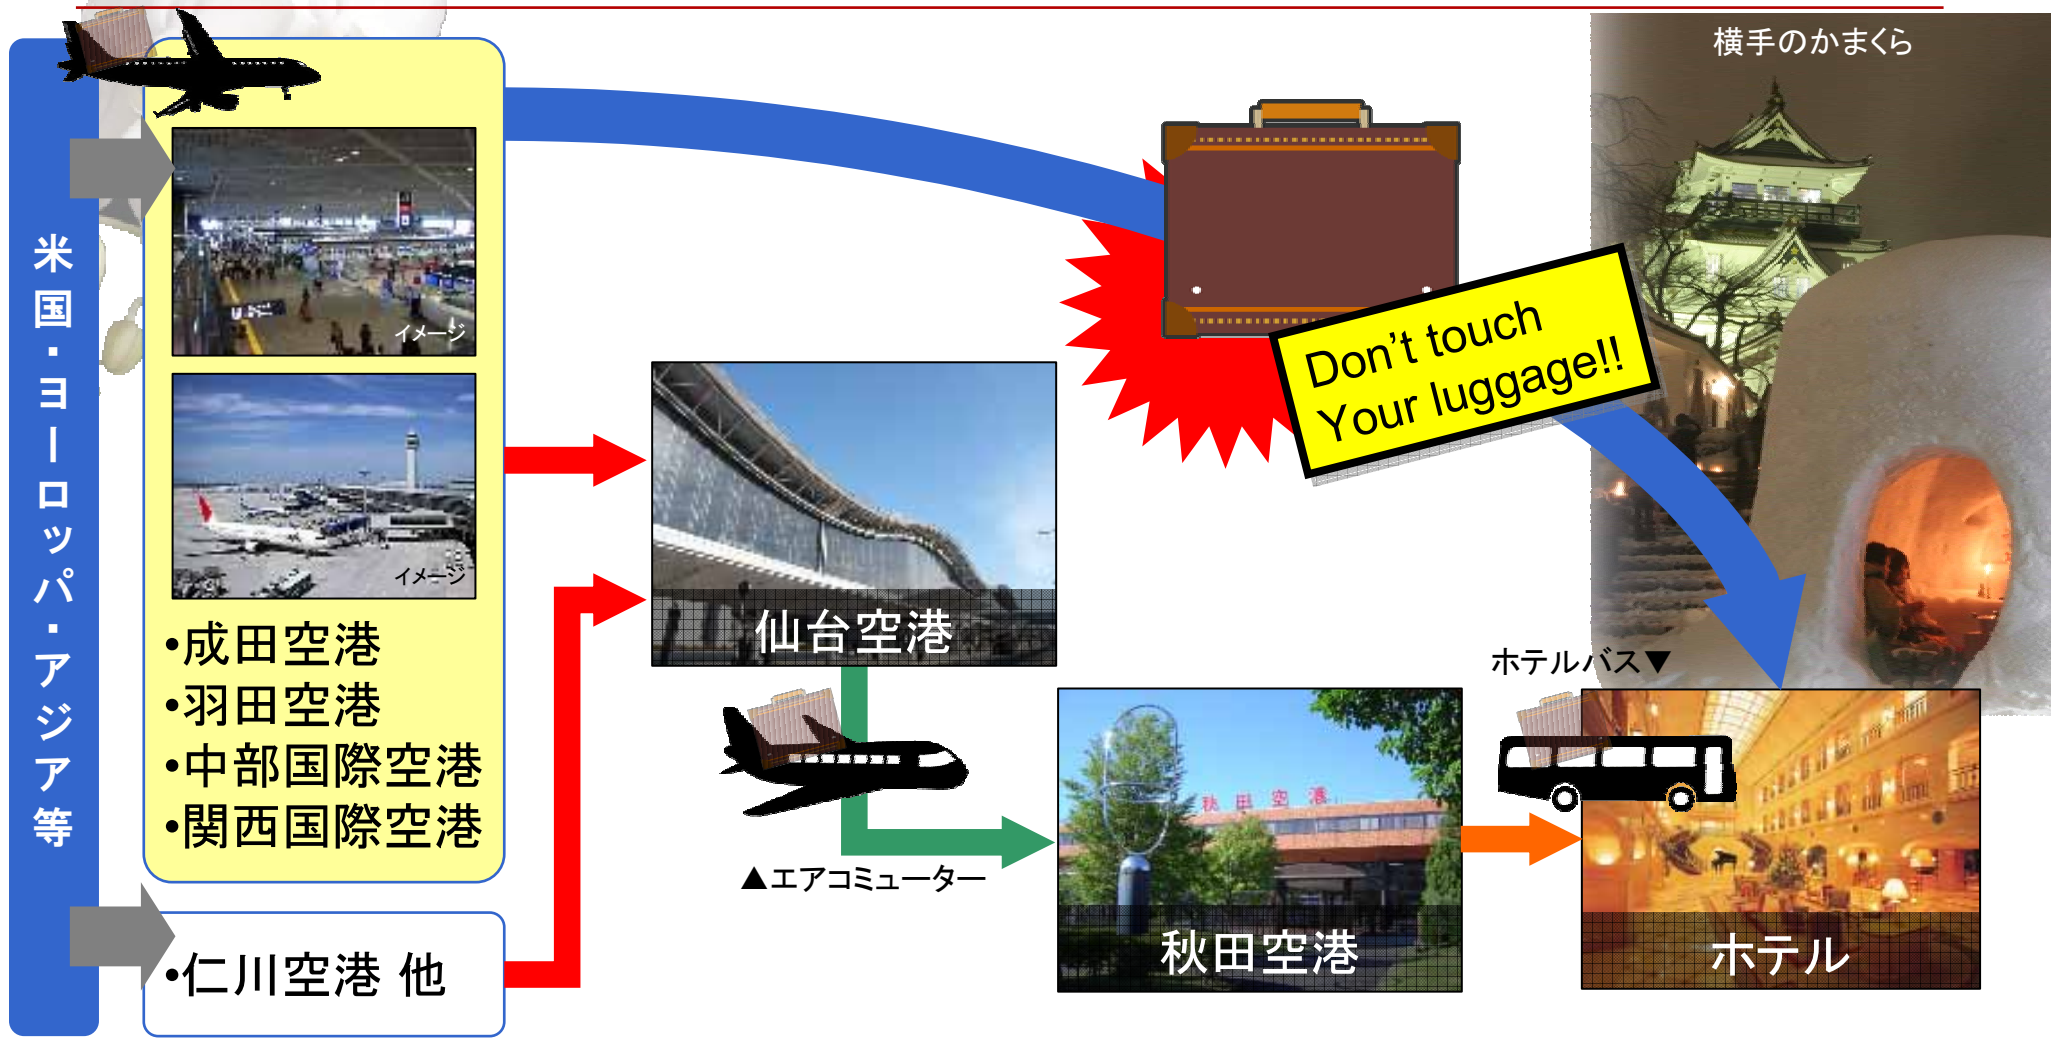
米国・ヨーロッパ・アジア等

イメージ

イメージ

•成田空港
•羽田空港
•中部国際空港
•関西国際空港

•仁川空港 他

仙台空港

▲エアコミューター

秋田空港

Don't touch Your luggage!!

横手のかまくら

ホテルバス▼

ホテル